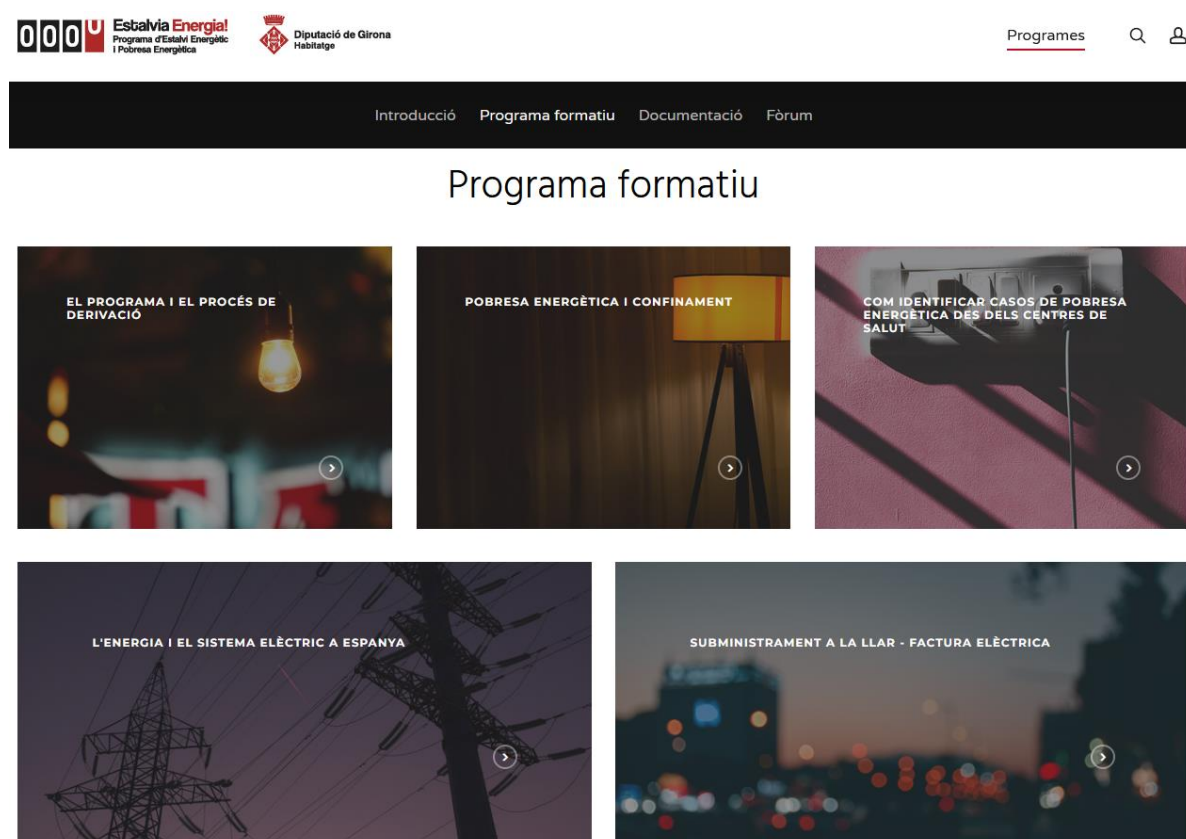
000U Estalvia Energia! Programa d'Estalvi Energètic i Pobresa Energètica

Diputació de Girona Habitatge

Programes

Introducció Programa formatiu Documentació Fòrum

Programa formatiu

EL PROGRAMA I EL PROCÉS DE DERIVACIÓ

POBRESA ENERGÈTICA I CONFINAMENT

COM IDENTIFICAR CASOS DE POBRESA ENERGÈTICA DES DELS CENTRES DE SALUT

L'ENERGIA I EL SISTEMA ELÈCTRIC A ESPANYA

SUBMINISTRAMENT A LA LLAR - FACTURA ELÈCTRICA